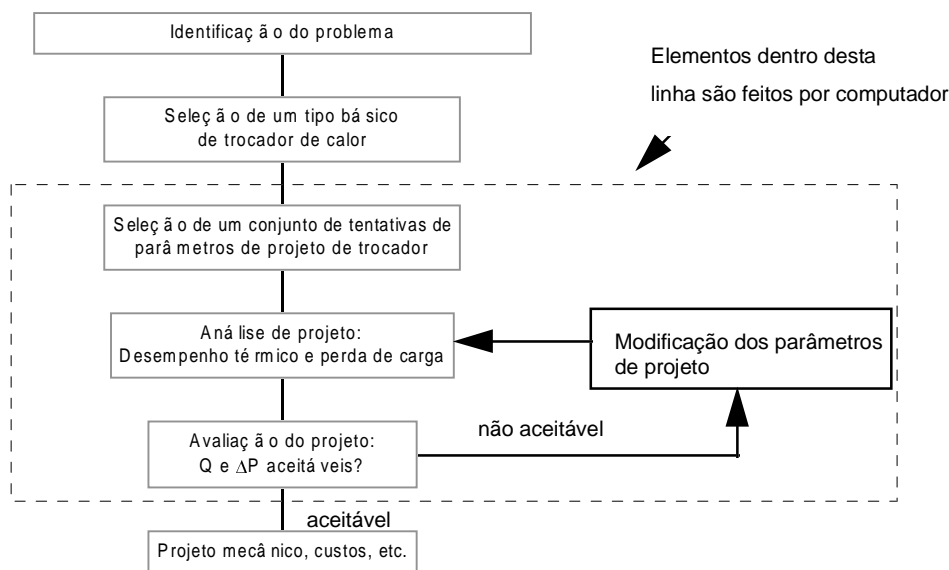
Identificação do problema

Elementos dentro desta linha são feitos por computador

Seleção de um tipo básico de trocador de calor

Seleção de um conjunto de tentativas de parâmetros de projeto de trocador

Análise de projeto: Desempenho térmico e perda de carga

Modificação dos parâmetros de projeto

Avaliação do projeto: Q e $\Delta P$ aceitáveis?

não aceitável

aceitável

Projeto mecânico, custos, etc.